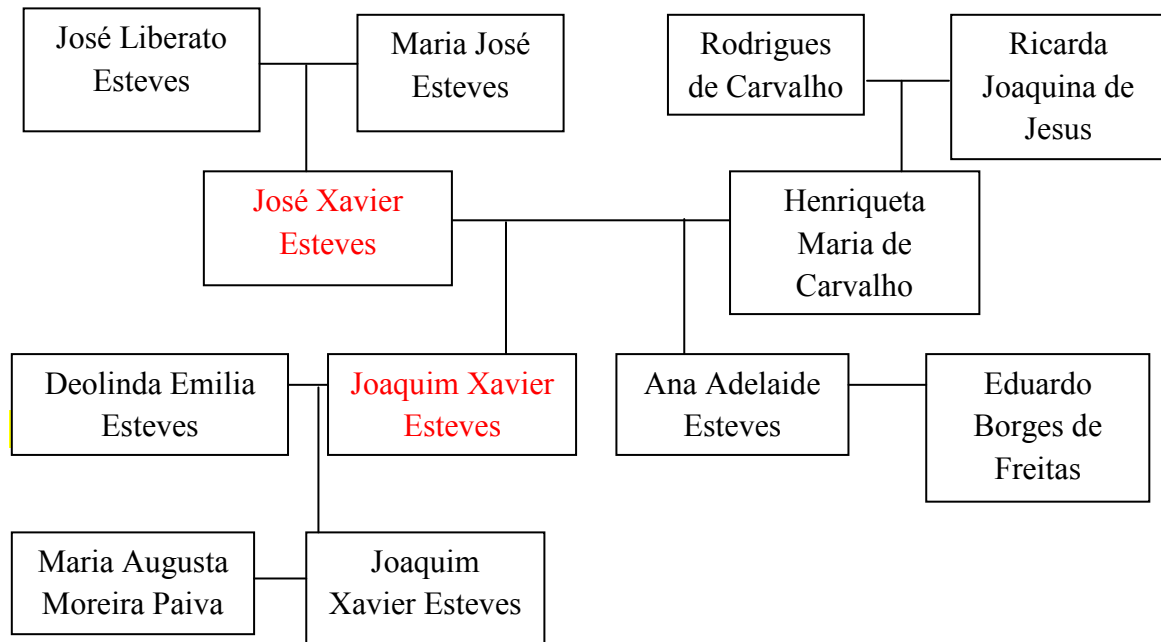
José Liberato Esteves

Maria José Esteves

Rodrigues de Carvalho

Ricarda Joaquina de Jesus

José Xavier Esteves

Henriqueta Maria de Carvalho

Deolinda Emilia Esteves

Joaquim Xavier Esteves

Ana Adelaide Esteves

Eduardo Borges de Freitas

Maria Augusta Moreira Paiva

Joaquim Xavier Esteves